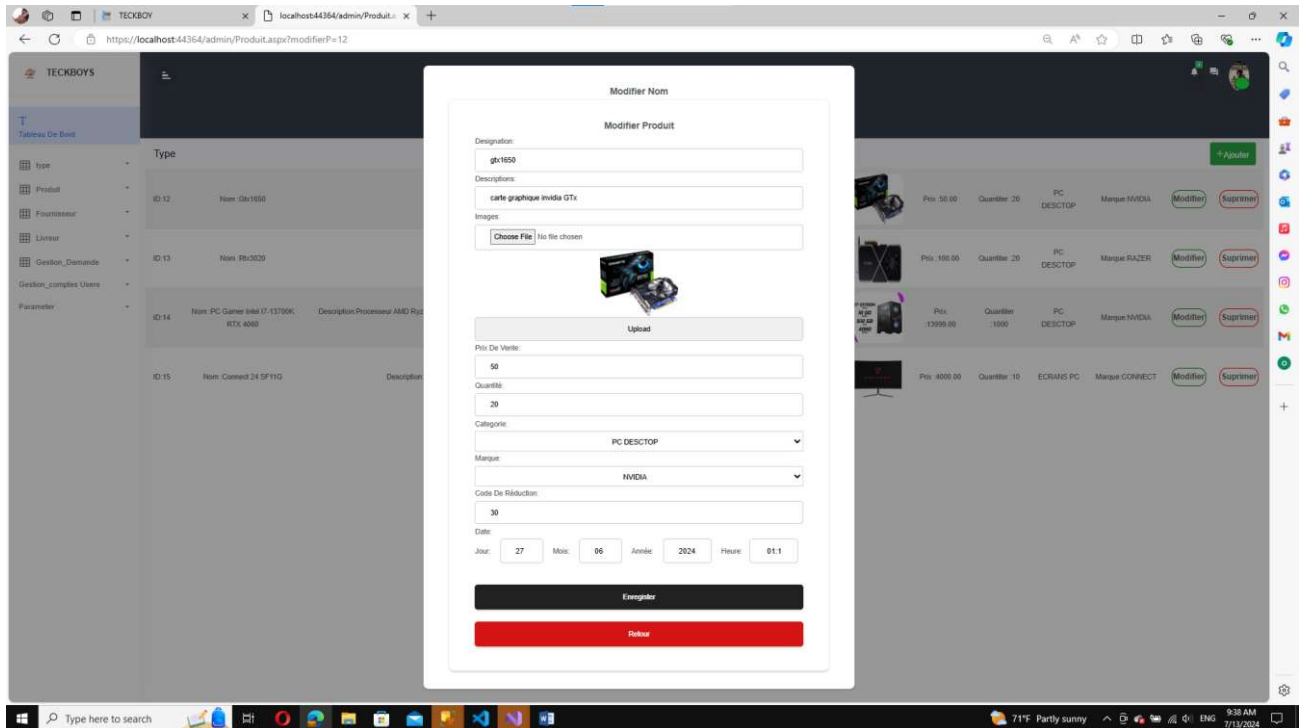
TECKBOY
localhost:44364/admin/Produit.a
https://localhost:44364/admin/Produit.aspx?modifierP=12

TECKBOYS

T
Tableau De Bord

type
Produit
Fournisseur
Livreur
Gestion_Demande
Gestion_comptes Users
Parameter

Type

+Ajouter

| ID:12 | Nom :Gtx1650 | | Prix :50.00 | Quantite :20 | PC DESCTOP | Marque:NVIDIA | Modifier | Suprimer |
|---|---|---|---|---|---|---|---|---|
| ID:13 | Nom :Rtx3020 | | Prix :100.00 | Quantite :20 | PC DESCTOP | Marque:RAZER | Modifier | Suprimer |
| ID:14 | Nom :PC Gamer Intel I7-13700K RTX 4060 | Description:Processeur AMD Ry | Prix :13999.00 | Quantite :1000 | PC DESCTOP | Marque:NVIDIA | Modifier | Suprimer |
| ID:15 | Nom :Connect 24 SF11G | Description: | Prix :4000.00 | Quantite :10 | ECRANS PC | Marque:CONNECT | Modifier | Suprimer |

Modifier Nom

Modifier Produit

Designation:
gtx1650

Descriptions:
carte graphique invidia GTx

Images:
Choose File No file chosen

Upload

Prix De Vente:
50

Quantité:
20

Categorie:
PC DESCTOP

Marque:
NVIDIA

Code De Réduction:
30

Date:
Jour: 27 Mois: 06 Année: 2024 Heure: 01:1

Enregistrer

Retour

Type here to search

71°F Partly sunny ENG 9:38 AM 7/13/2024